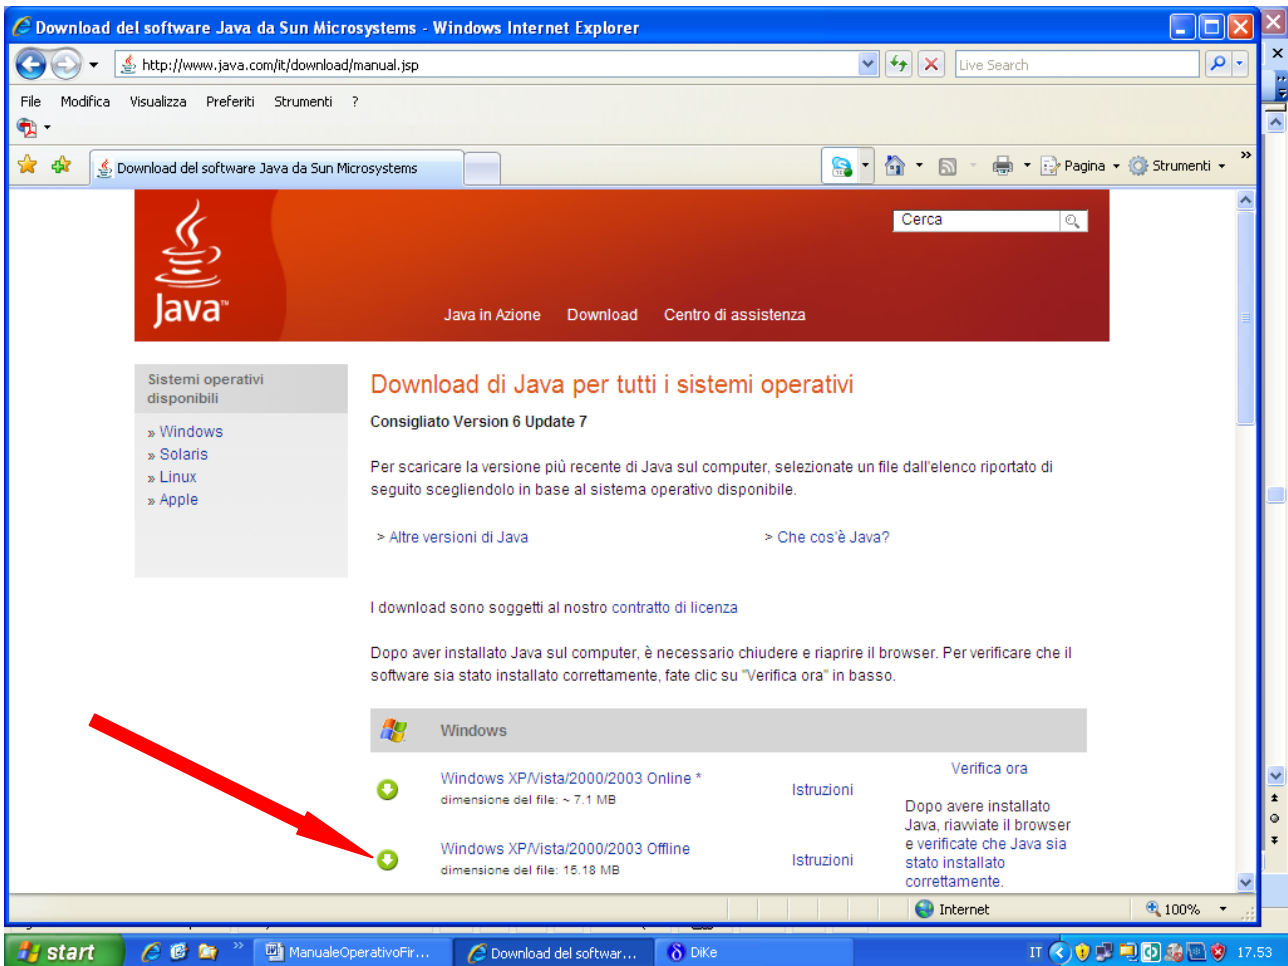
Download del software Java da Sun Microsystems - Windows Internet Explorer

http://www.java.com/it/download/manual.jsp

Live Search

File Modifica Visualizza Preferiti Strumenti ?

Download del software Java da Sun Microsystems

Pagina Strumenti

Cerca

Java

Java in Azione Download Centro di assistenza

Sistemi operativi disponibili

» Windows
» Solaris
» Linux
» Apple

Download di Java per tutti i sistemi operativi

Consigliato Version 6 Update 7

Per scaricare la versione più recente di Java sul computer, selezionate un file dall'elenco riportato di seguito scegliendolo in base al sistema operativo disponibile.

> Altre versioni di Java

> Che cos'è Java?

I download sono soggetti al nostro contratto di licenza

Dopo aver installato Java sul computer, è necessario chiudere e riaprire il browser. Per verificare che il software sia stato installato correttamente, fate clic su "Verifica ora" in basso.

Windows

Windows XP/Vista/2000/2003 Online *
dimensione del file: ~ 7.1 MB

Istruzioni

Verifica ora

Dopo avere installato Java, riavviate il browser e verificate che Java sia stato installato correttamente.

Windows XP/Vista/2000/2003 Offline
dimensione del file: 15.18 MB

Istruzioni

Internet

100%

start

ManualeOperativoFir...

Download del softwar...

DiKe

IT

17.53